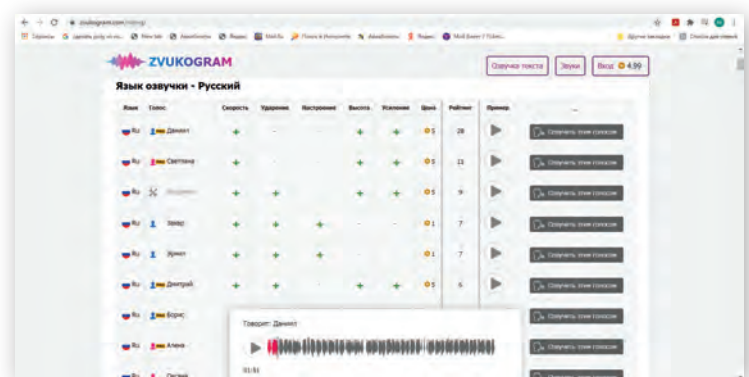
zvukogram.com/mrmg/

ZVUKOGRAM

Озвучка текста | Звуки | Вход 4.99

Язык озвучки - Русский

| Язык | Голос | Скорость | Ударение | Настроение | Высота | Усиление | Цена | Рейтинг | Пример | |
|---|---|---|---|---|---|---|---|---|---|---|
| Ru | Даниил | + | - | - | + | + | 5 | 28 | ▶ | Озвучить этим голосом |
| Ru | Светлана | + | - | - | + | + | 5 | 11 | ▶ | Озвучить этим голосом |
| Ru | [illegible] | + | + | - | + | + | 5 | 9 | ▶ | Озвучить этим голосом |
| Ru | Захар | + | + | + | - | - | 1 | 7 | ▶ | Озвучить этим голосом |
| Ru | Ермил | + | + | + | - | - | 1 | 7 | ▶ | Озвучить этим голосом |
| Ru | Дмитрий | + | + | - | + | + | 5 | 6 | ▶ | Озвучить этим голосом |
| Ru | Борис | | | | | | | | | Озвучить этим голосом |
| Ru | Алена | | | | | | | | | Озвучить этим голосом |
| Ru | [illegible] | | | | | | | | | Озвучить этим голосом |

Говорит: Даниил

01:51